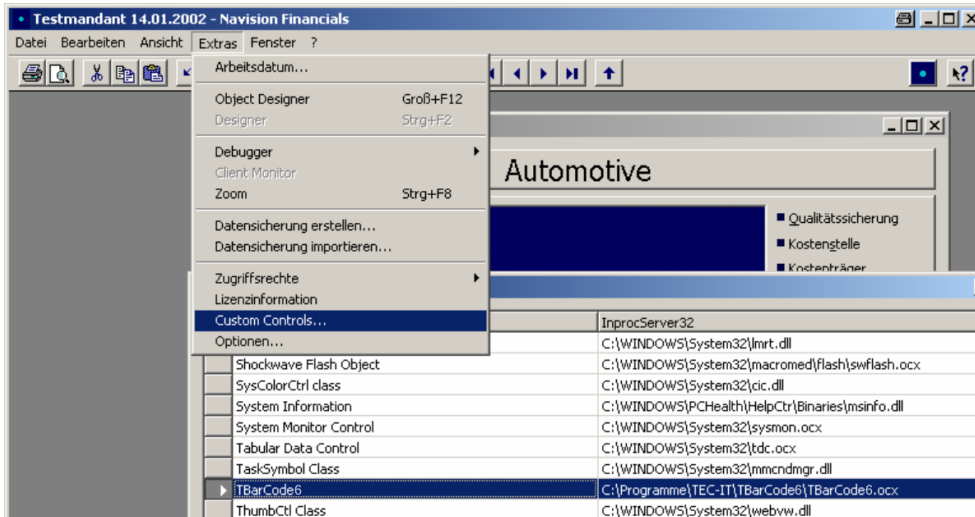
Testmandant 14.01.2002 - Navision Financials

Datei Bearbeiten Ansicht Extras Fenster ?

Arbeitsdatum...
Object Designer Groß+F12
Designer Strg+F2
Debugger
Client Monitor
Zoom Strg+F8
Datensicherung erstellen...
Datensicherung importieren...
Zugriffsrechte
Lizenzinformation
Custom Controls...
Optionen...

Automotive

Qualitätssicherung
Kostenstelle
Kostenträger

| | | InprocServer32 |
|---|---|---|
| | | C:\WINDOWS\System32\lmrt.dll |
| | Shockwave Flash Object | C:\WINDOWS\System32\macromed\flash\swflash.ocx |
| | SysColorCtrl class | C:\WINDOWS\System32\cic.dll |
| | System Information | C:\WINDOWS\PCHealth\HelpCtr\Binaries\msinfo.dll |
| | System Monitor Control | C:\WINDOWS\System32\sysmon.ocx |
| | Tabular Data Control | C:\WINDOWS\System32\tdc.ocx |
| | TaskSymbol Class | C:\WINDOWS\System32\mmcndmgr.dll |
| ▶ | TBarCode6 | C:\Programme\TEC-IT\TBarCode6\TBarCode6.ocx |
| | ThumbCtl Class | C:\WINDOWS\System32\webvw.dll |